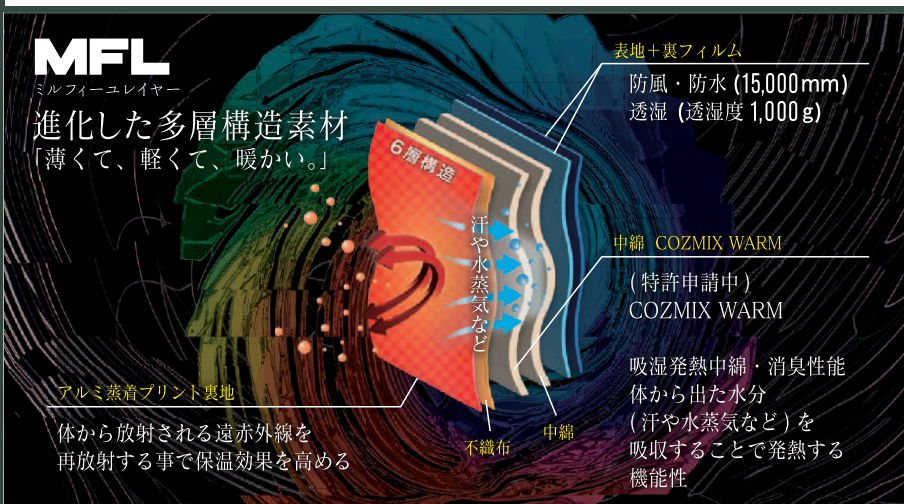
MFL
ミルフィーユレイヤー
進化した多層構造素材
「薄くて、軽くて、暖かい。」

6層構造

汗や水蒸気など

表地＋裏フィルム
防風・防水 (15,000mm)
透湿 (透湿度 1,000g)

中綿 COZMIX WARM
(特許申請中)
COZMIX WARM

吸湿発熱中綿・消臭性能
体から出た水分
(汗や水蒸気など)を
吸収することで発熱する
機能性

アルミ蒸着プリント裏地
体から放射される遠赤外線を
再放射する事で保温効果を高める

不織布
中綿